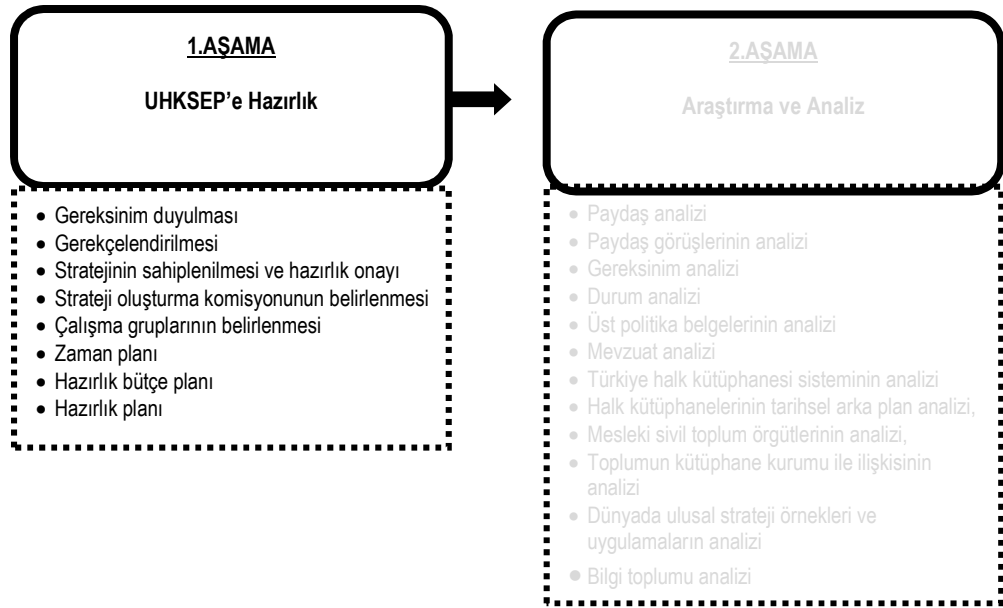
1.AŞAMA

UHKSEP'e Hazırlık

- Gereksinim duyulması
- Gerekçelendirilmesi
- Stratejinin sahiplenilmesi ve hazırlık onayı
- Strateji oluşturma komisyonunun belirlenmesi
- Çalışma gruplarının belirlenmesi
- Zaman planı
- Hazırlık bütçe planı
- Hazırlık planı

2.AŞAMA

Araştırma ve Analiz

- Paydaş analizi
- Paydaş görüşlerinin analizi
- Gereksinim analizi
- Durum analizi
- Üst politika belgelerinin analizi
- Mevzuat analizi
- Türkiye halk kütüphanesi sisteminin analizi
- Halk kütüphanelerinin tarihsel arka plan analizi,
- Mesleki sivil toplum örgütlerinin analizi,
- Toplumun kütüphane kurumu ile ilişkisinin analizi
- Dünyada ulusal strateji örnekleri ve uygulamaların analizi
- Bilgi toplumu analizi